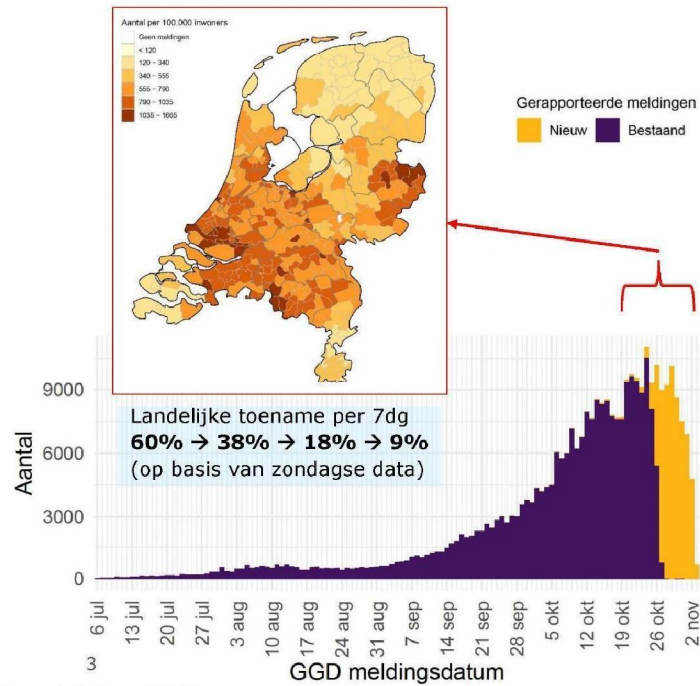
Aantal per 100.000 inwoners
Geen meldingen
< 120
120 - 340
340 - 555
555 - 790
790 - 1035
1035 - 1665

Gerapporteerde meldingen
Nieuw
Bestaand

Landelijke toename per 7dg
**60% → 38% → 18% → 9%**
(op basis van zondagse data)

9000
6000
3000
0
Aantal

6 jul
13 jul
20 jul
27 jul
3 aug
10 aug
17 aug
24 aug
31 aug
7 sep
14 sep
21 sep
28 sep
5 okt
12 okt
19 okt
26 okt
2 nov

GGD meldingsdatum

3